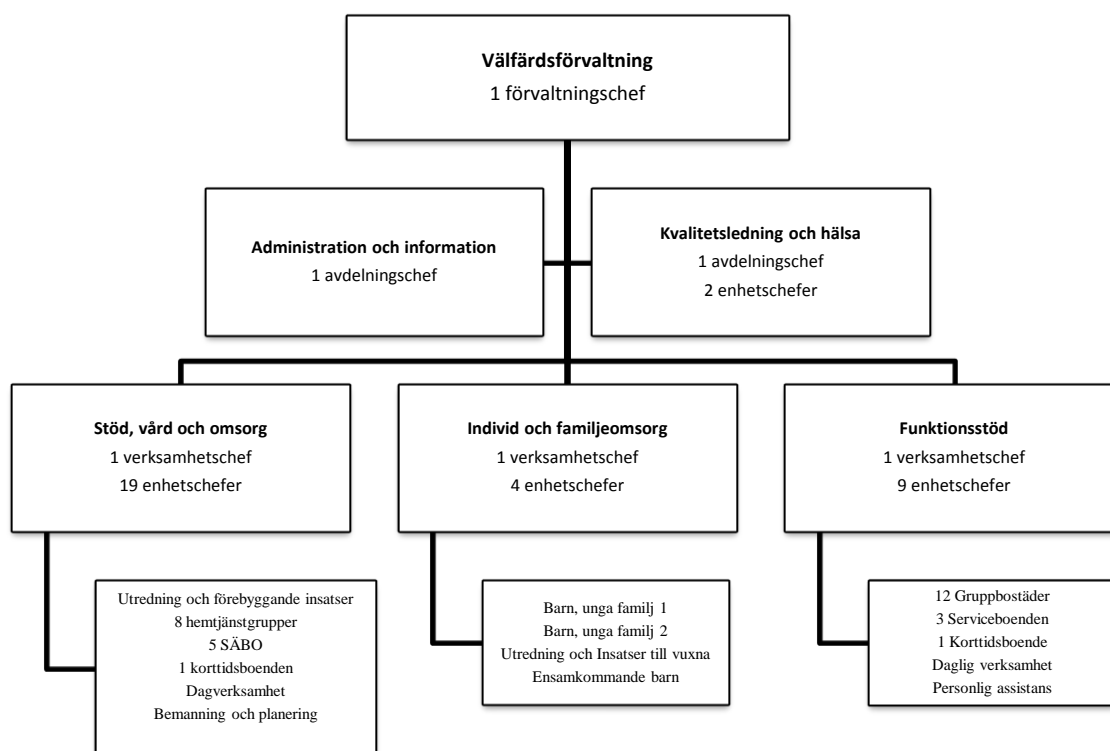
Välfärdsförvaltning
1 förvaltningschef

Administration och information
1 avdelningschef

Kvalitetsledning och hälsa
1 avdelningschef
2 enhetschefer

Stöd, vård och omsorg
1 verksamhetschef
19 enhetschefer

Individ och familjeomsorg
1 verksamhetschef
4 enhetschefer

Funktionsstöd
1 verksamhetschef
9 enhetschefer

Utredning och förebyggande insatser
8 hemtjänstgrupper
5 SÄBO
1 korttidsboenden
Dagverksamhet
Bemanning och planering

Barn, unga familj 1
Barn, unga familj 2
Utredning och Insatser till vuxna
Ensamkommande barn

12 Gruppbostäder
3 Serviceboenden
1 Korttidsboende
Daglig verksamhet
Personlig assistans